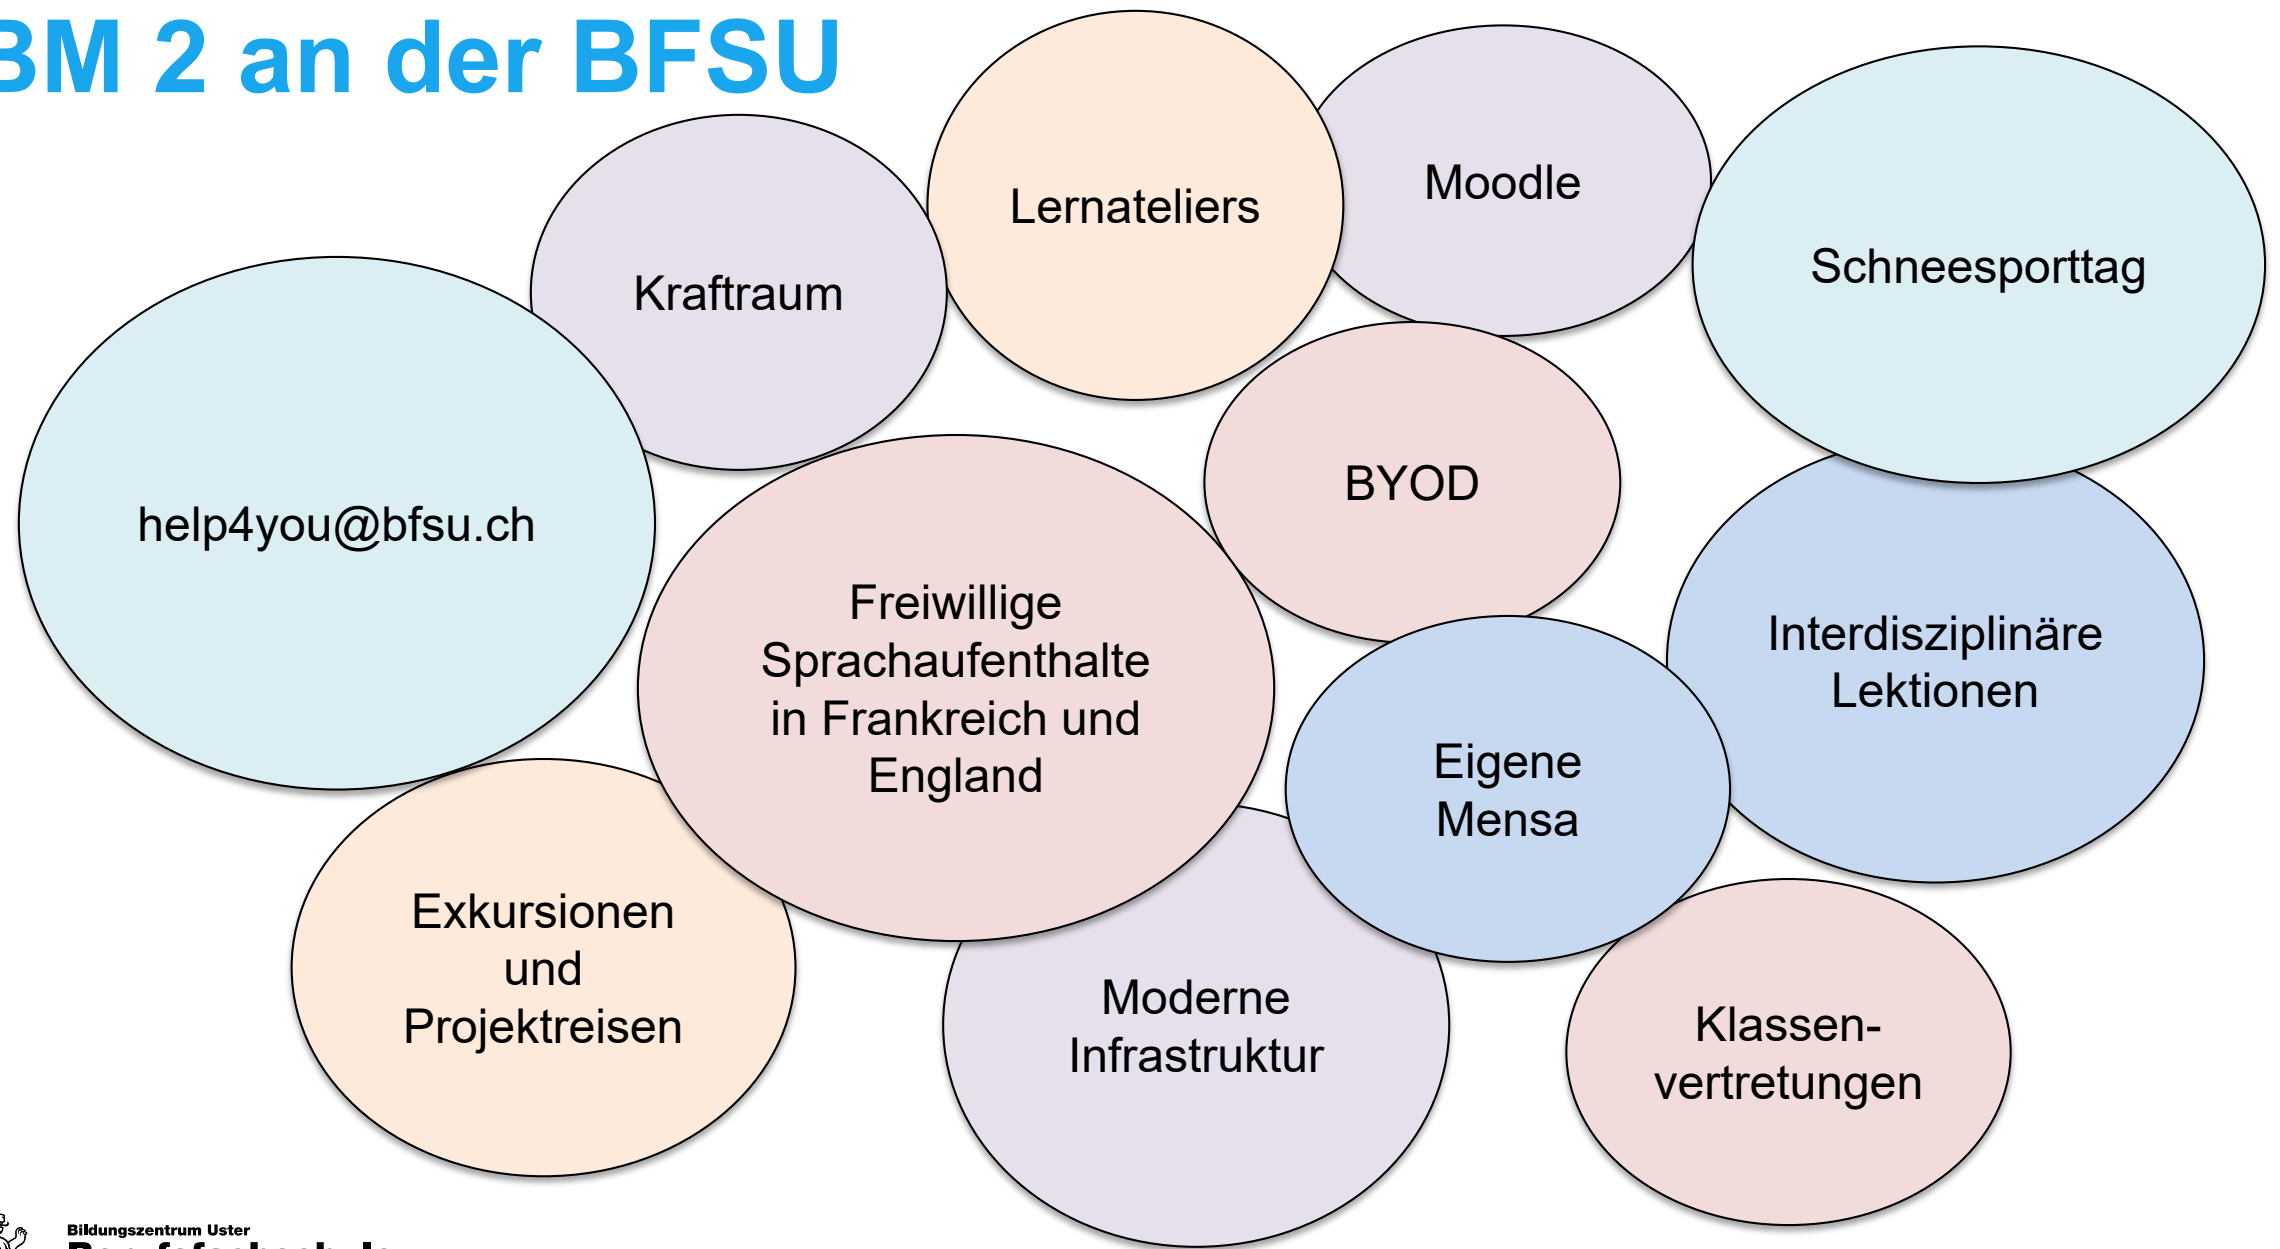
BM 2 an der BFSU

Lernateliers

Moodle

Kraftraum

Schneesporttag

help4you@bfsu.ch

BYOD

Freiwillige Sprachaufenthalte in Frankreich und England

Interdisziplinäre Lektionen

Eigene Mensa

Exkursionen und Projektreisen

Moderne Infrastruktur

Klassen-vertretungen

Bildungszentrum Uster
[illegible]